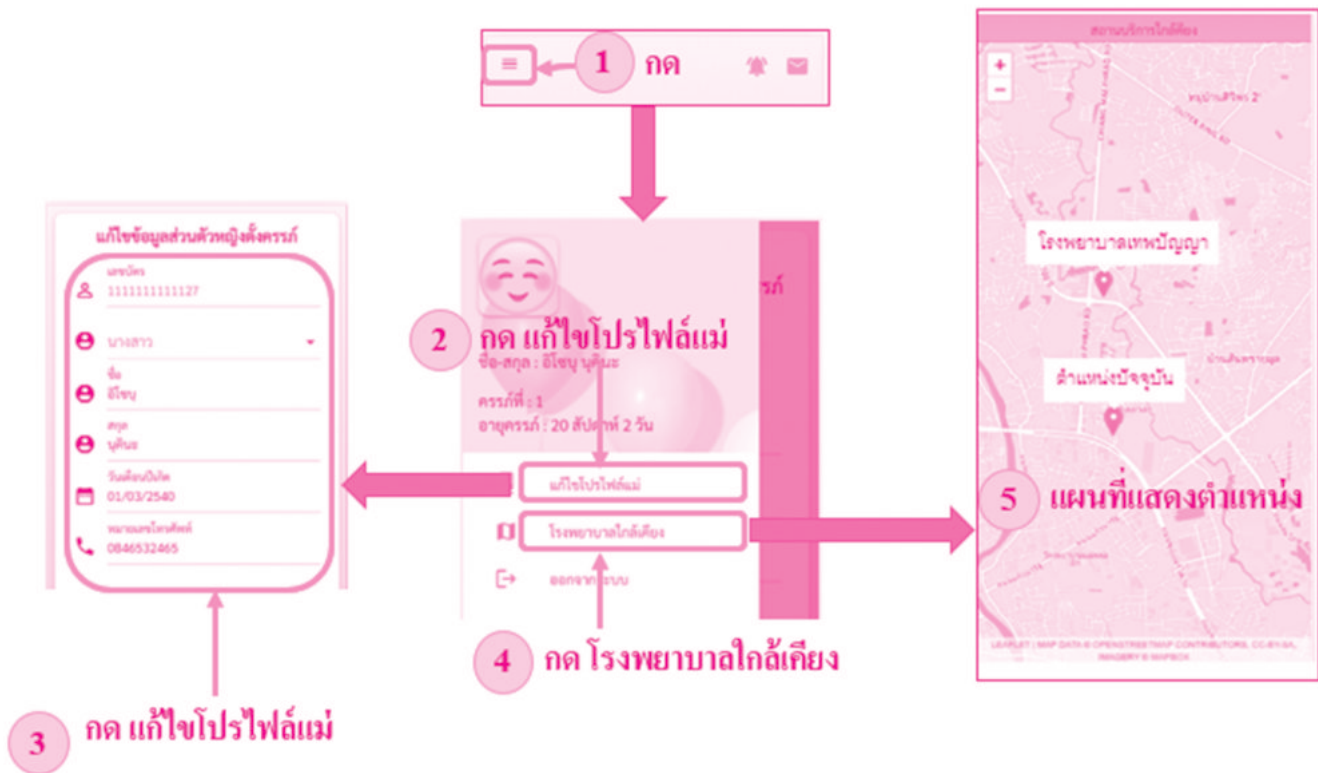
1 กด

แก้ไขข้อมูลส่วนตัวหญิงตั้งครรภ์

เลขบัตร
1111111111127

นางสาว

ชื่อ
อีโชบุ

สกุล
นุคินะ

วันเดือนปีเกิด
01/03/2540

หมายเลขโทรศัพท์
0846532465

3 กด แก้ไขโปรไฟล์แม่

รภ์

2 กด แก้ไขโปรไฟล์แม่

ชื่อ-สกุล : อีโชบุ นุคินะ

ครรภ์ที่ : 1
อายุครรภ์ : 20 สัปดาห์ 2 วัน

แก้ไขโปรไฟล์แม่

โรงพยาบาลใกล้เคียง

ออกจากระบบ

4 กด โรงพยาบาลใกล้เคียง

สถานบริการใกล้เคียง

+
−

หมู่บ้านศิริพร 2

โรงพยาบาลเทพปัญญา

ตำแหน่งปัจจุบัน

5 แผนที่แสดงตำแหน่ง

LEAFLET | MAP DATA © OPENSTREETMAP CONTRIBUTORS, CC-BY-SA, IMAGERY © MAPBOX